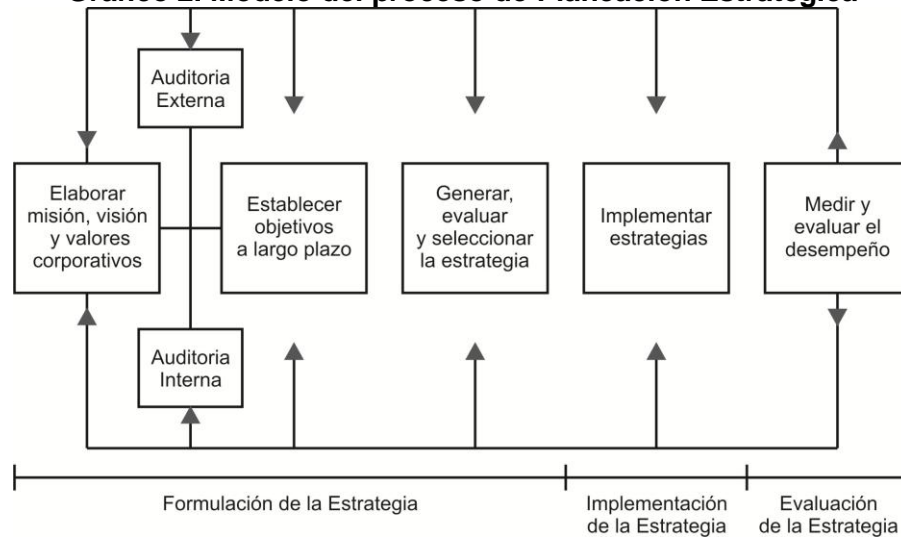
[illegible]

Auditoria Externa

Elaborar misión, visión y valores corporativos

Establecer objetivos a largo plazo

Generar, evaluar y seleccionar la estrategia

Implementar estrategias

Medir y evaluar el desempeño

Auditoria Interna

Formulación de la Estrategia

Implementación de la Estrategia

Evaluación de la Estrategia